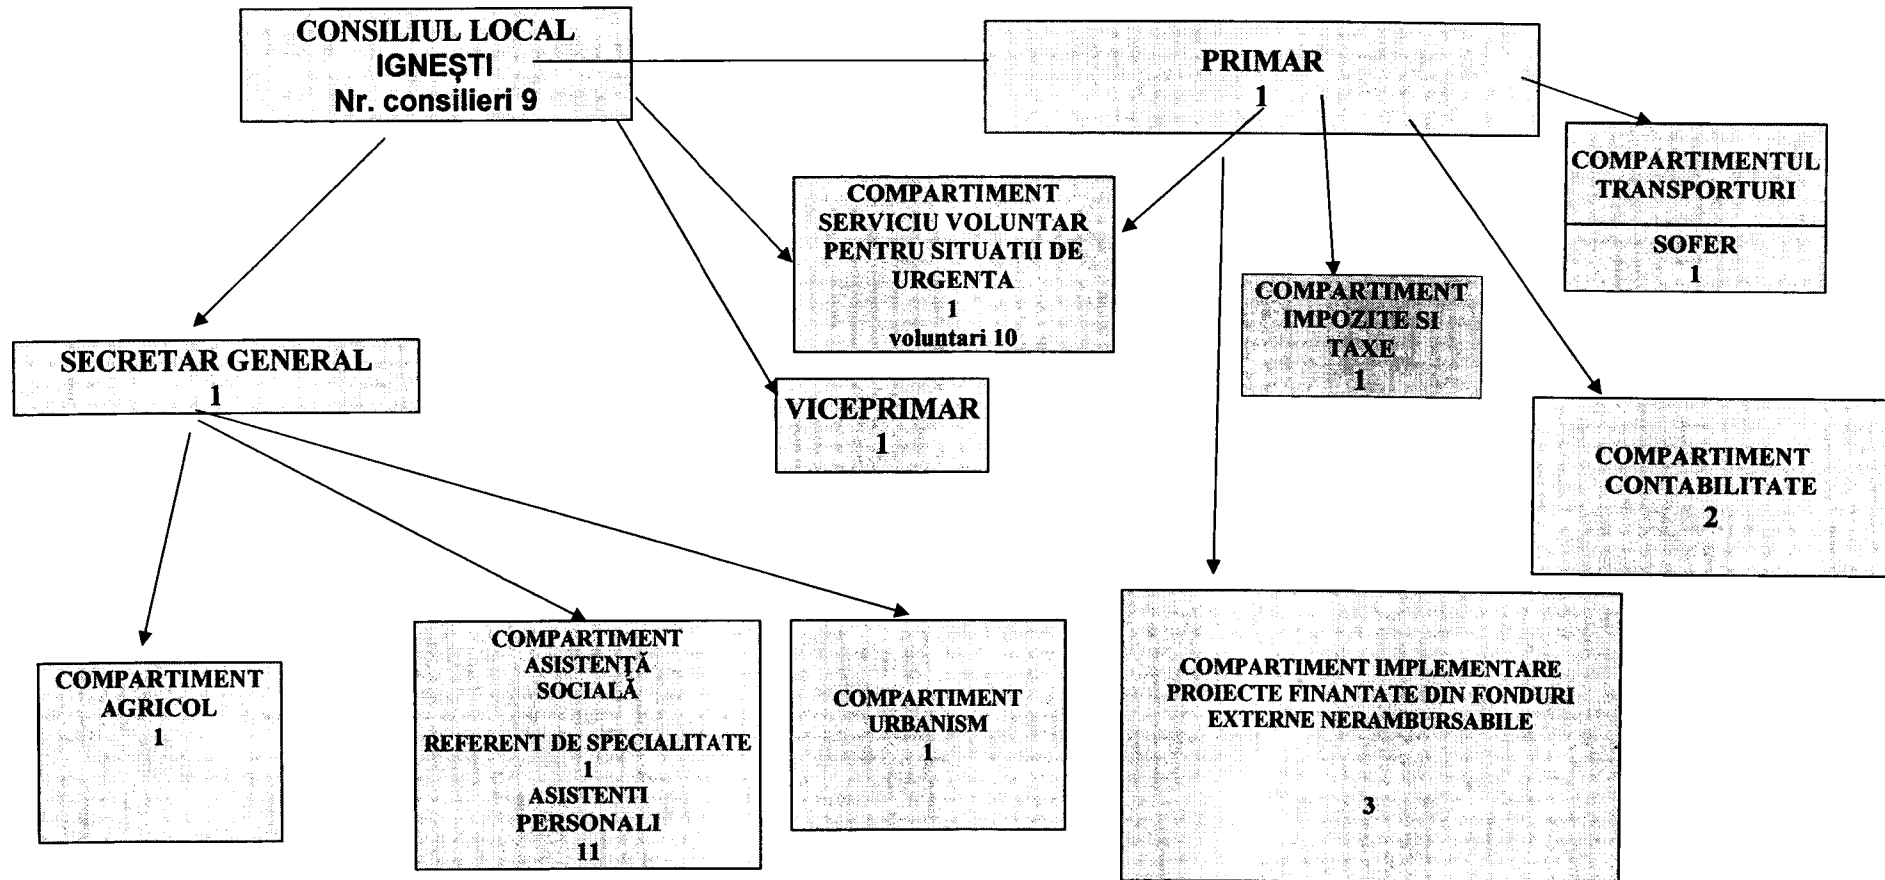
CONSILIUL LOCAL
IGNEȘTI
Nr. consilieri 9

PRIMAR
1

COMPARTIMENTUL TRANSPORTURI

SOFER
1

COMPARTIMENT SERVICIU VOLUNTAR PENTRU SITUATII DE URGENTA
1
voluntari 10

COMPARTIMENT IMPOZITE SI TAXE
1

SECRETAR GENERAL
1

VICEPRIMAR
1

COMPARTIMENT CONTABILITATE
2

COMPARTIMENT AGRICOL
1

COMPARTIMENT ASISTENȚĂ SOCIALĂ

REFERENT DE SPECIALITATE
1
ASISTENTI PERSONALI
11

COMPARTIMENT URBANISM
1

COMPARTIMENT IMPLEMENTARE PROIECTE FINANTATE DIN FONDURI EXTERNE NERAMBURSABILE

3